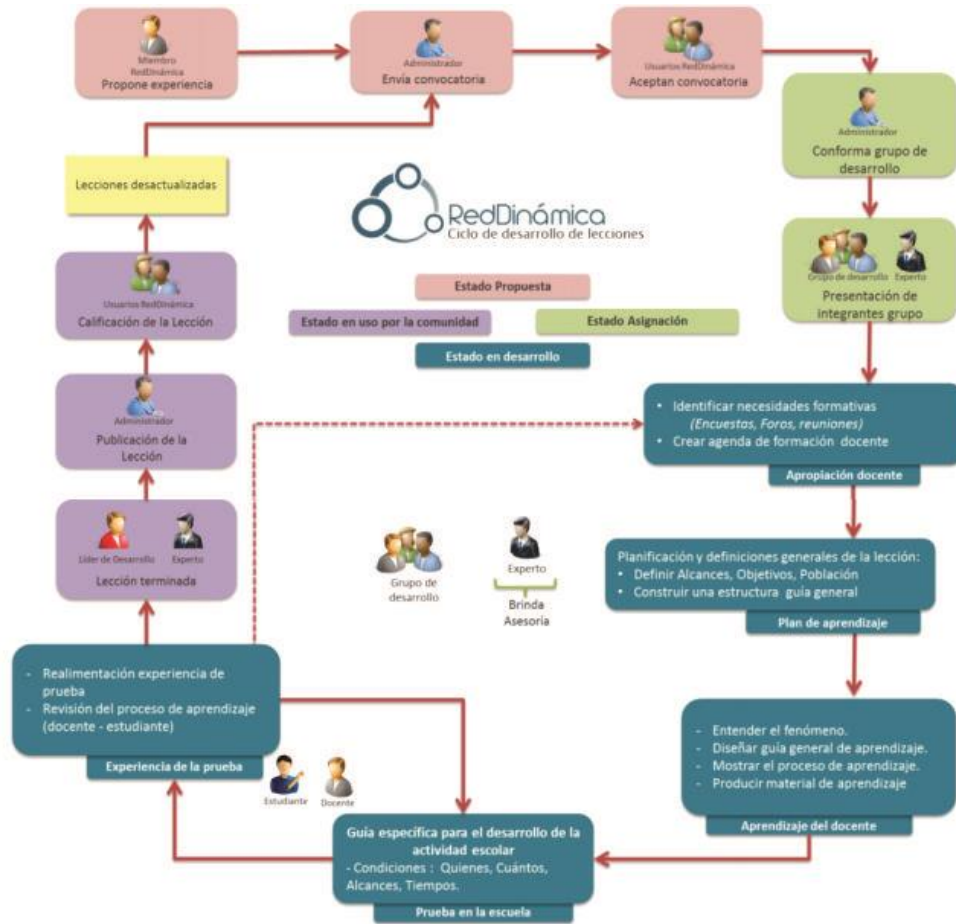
Miembro RedDinámica
Propone experiencia

Administrador
Envía convocatoria

Usuarios RedDinámica
Aceptan convocatoria

Administrador
Conforma grupo de desarrollo

Lecciones desactualizadas

RedDinámica
Ciclo de desarrollo de lecciones

Grupo de desarrollo
Experto
Presentación de integrantes grupo

Usuarios RedDinámica
Calificación de la Lección

Estado Propuesta

Estado en uso por la comunidad

Estado Asignación

Estado en desarrollo

Administrador
Publicación de la Lección

• Identificar necesidades formativas (Encuestas, Foros, reuniones)
• Crear agenda de formación docente

Apropiación docente

Líder de Desarrollo
Experto
Lección terminada

Grupo de desarrollo

Experto
Brinda Asesoria

Planificación y definiciones generales de la lección:
• Definir Alcances, Objetivos, Población
• Construir una estructura guía general

Plan de aprendizaje

- Realimentación experiencia de prueba
- Revisión del proceso de aprendizaje (docente - estudiante)

Experiencia de la prueba

Estudiante
Docente

- Entender el fenómeno.
- Diseñar guía general de aprendizaje.
- Mostrar el proceso de aprendizaje.
- Producir material de aprendizaje

Aprendizaje del docente

Guía específica para el desarrollo de la actividad escolar
- Condiciones : Quienes, Cuántos, Alcances, Tiempos.

Prueba en la escuela